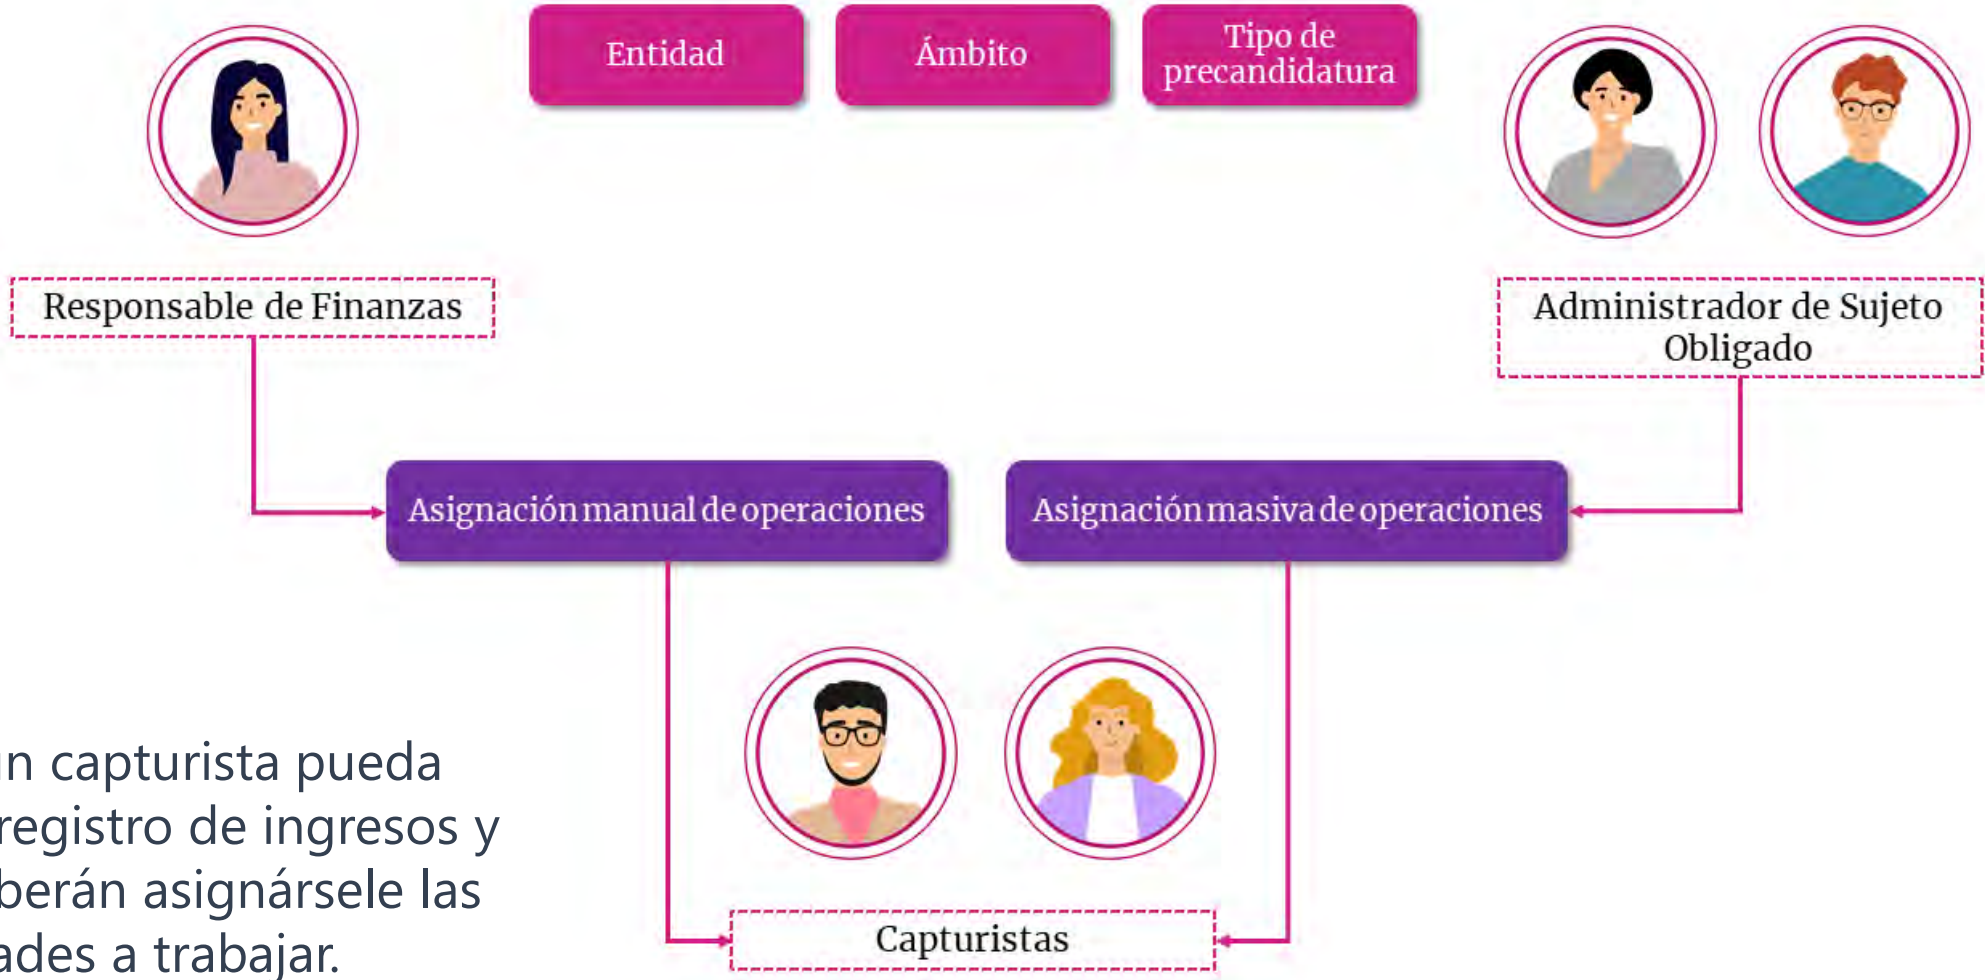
Entidad

Ámbito

Tipo de precandidatura

Responsable de Finanzas

Administrador de Sujeto Obligado

Asignación manual de operaciones

Asignación masiva de operaciones

Capturistas

n capturista pueda registro de ingresos y berán asignársele las ades a trabajar.